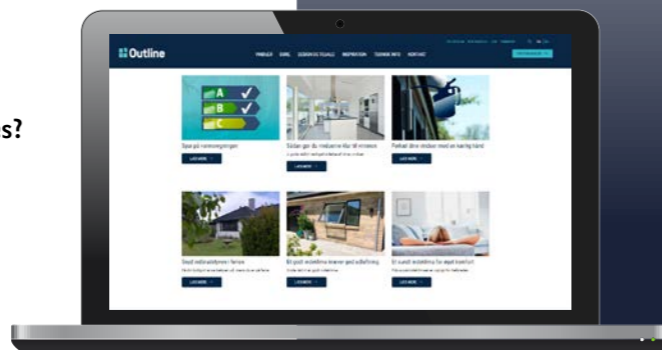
s?

Outline

PRODUKTER GUIDE SÅDAN GØR DU TEKNISK INFO KONTAKT

A
B
C

Spar på varmeregningen
LÆS MERE

Sådan gør du rindaerne klar til vinteren
LÆS MERE

Perfekt dine vinduer med en høj kant
LÆS MERE

Skud vinduesrammerne
LÆS MERE

Et godt indeklima kræver god udluftning
LÆS MERE

Et sundt indeklima for øget komfort
LÆS MERE